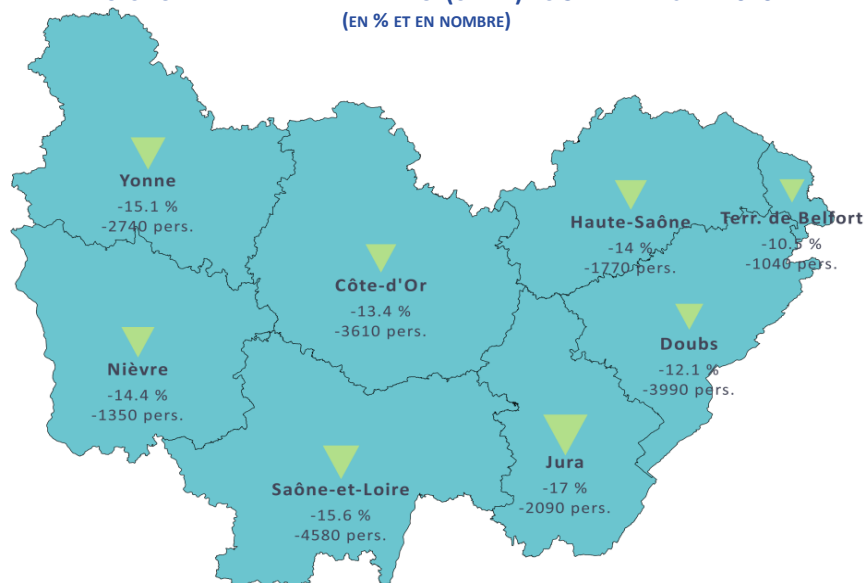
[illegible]
(EN % ET EN NOMBRE)

Yonne
-15.1 %
-2740 pers.

Côte-d'Or
-13.4 %
-3610 pers.

Haute-Saône
-14 %
-1770 pers.

Terr. de Belfort
-10.5 %
-1040 pers.

Nièvre
-14.4 %
-1350 pers.

Doubs
-12.1 %
-3990 pers.

Jura
-17 %
-2090 pers.

Saône-et-Loire
-15.6 %
-4580 pers.